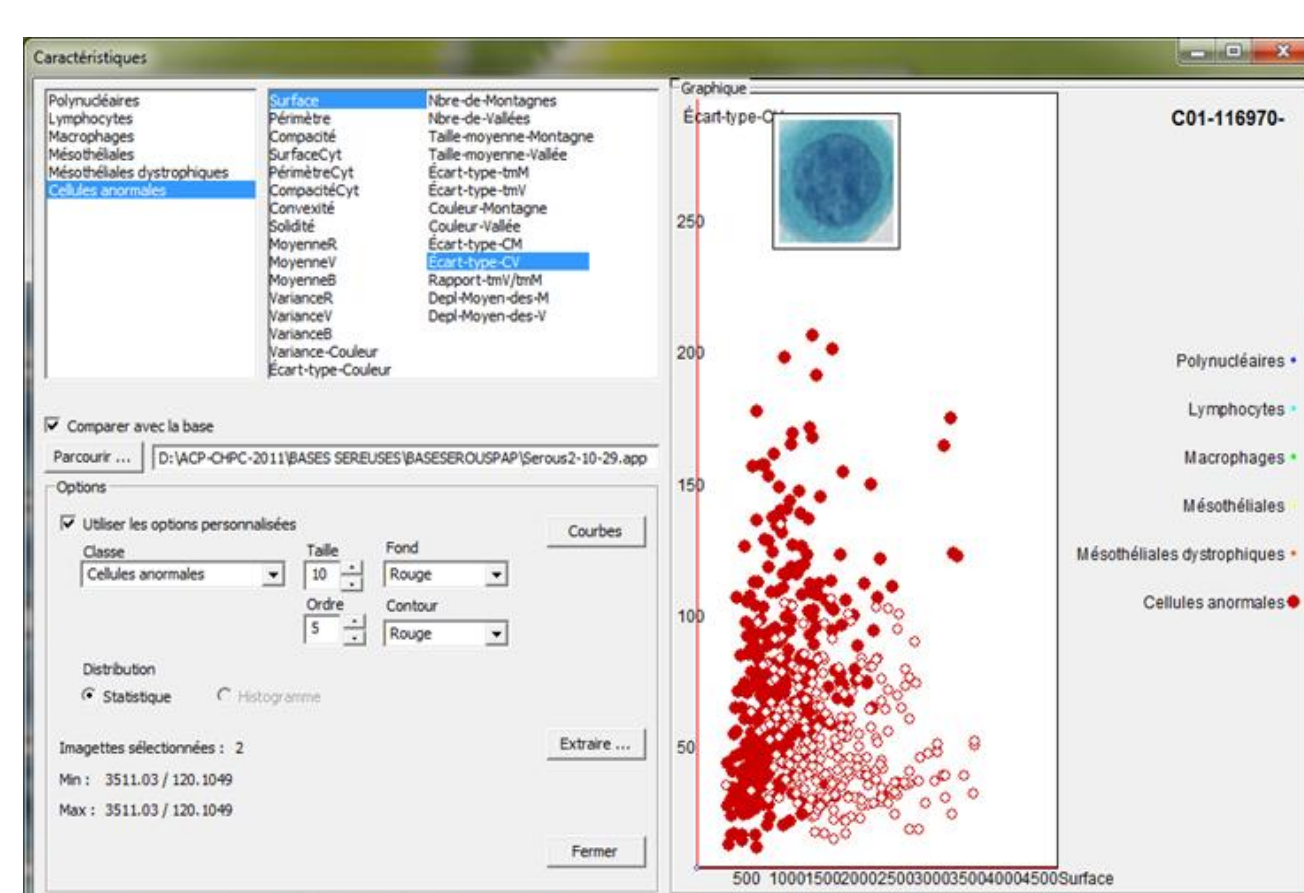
Caractéristiques

Polynucléaires
Lymphocytes
Macrophages
Mésothéliales
Mésothéliales dystrophiques
Cellules anormales

Surface
Périmètre
Compacité
SurfaceCyt
PérimètreCyt
CompacitéCyt
Convexité
Solidité
MoyenneR
MoyenneV
MoyenneB
VarianceR
VarianceV
VarianceB
Variance-Couleur
Écart-type-Couleur

Nbre-de-Montagnes
Nbre-de-Vallées
Taille-moyenne-Montagne
Taille-moyenne-Vallée
Écart-type-tmM
Écart-type-tmV
Couleur-Montagne
Couleur-Vallée
Écart-type-CM
Écart-type-CV
Rapport-tmV/tmM
Depl-Moyen-des-M
Depl-Moyen-des-V

☑ Comparer avec la base

Parcourir ... D:\ACP-CHPC-2011\BASES SEREUSES\BASESEROUSPAP\Serous2-10-29.app

Options

☑ Utiliser les options personnalisées

Courbes

Classe
Cellules anormales

Taille
10

Fond
Rouge

Ordre
5

Contour
Rouge

Distribution
Statistique Histogramme

Imagettes sélectionnées : 2

Extraire ...

Min : 3511.03 / 120.1049

Max : 3511.03 / 120.1049

Fermer

Graphique

Écart-type-CV

C01-116970-

250
200
150
100
50

500 1000150020002500300035004000 4500Surface

Polynucléaires
Lymphocytes
Macrophages
Mésothéliales
Mésothéliales dystrophiques
Cellules anormales